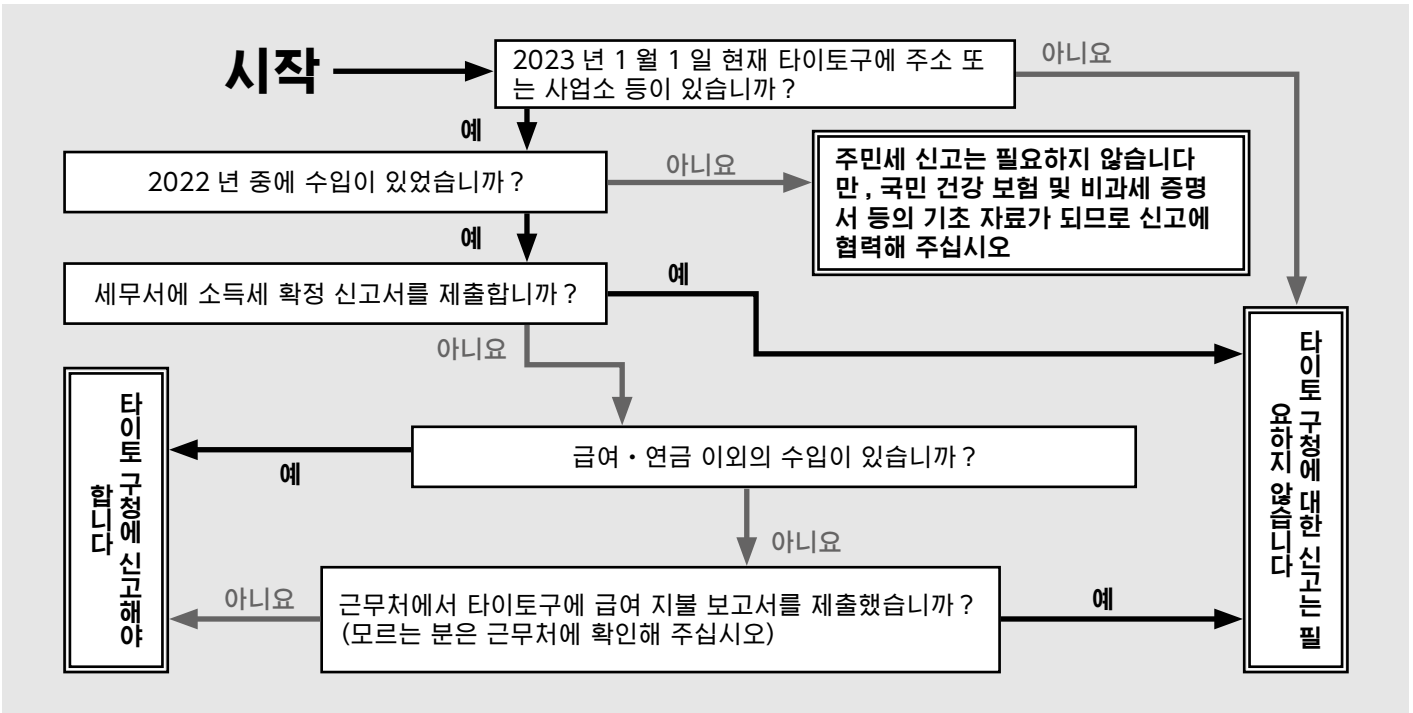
시작

2023 년 1 월 1 일 현재 타이토구에 주소 또는 사업소 등이 있습니까 ?

아니요

예

2022 년 중에 수입이 있었습니까 ?

아니요

주민세 신고는 필요하지 않습니다만 , 국민 건강 보험 및 비과세 증명서 등의 기초 자료가 되므로 신고에 협력해 주십시오

예

세무서에 소득세 확정 신고서를 제출합니까 ?

예

아니요

타이토 구청에 대한 신고는 필요하지 않습니다

타이토 구청에 신고해야 합니다

예

급여・연금 이외의 수입이 있습니까 ?

아니요

아니요

근무처에서 타이토구에 급여 지불 보고서를 제출했습니까 ?
(모르는 분은 근무처에 확인해 주십시오)

예